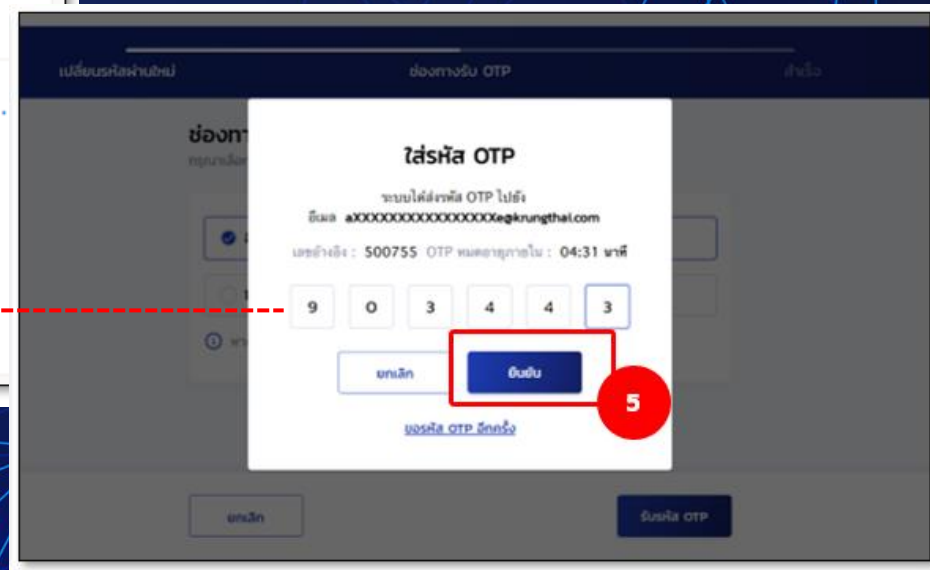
เปลี่ยนรหัสผ่านใหม่

ช่องทางรับ OTP

สำเร็จ

ช่องทา

กรุณาเลือก

ใส่รหัส OTP

ระบบได้ส่งรหัส OTP ไปยัง

อีเมล aXXXXXXXXXXXXXXXXe@krungthai.com

เลขอ้างอิง : 500755 OTP หมดอายุภายใน : 04:31 นาที

9 0 3 4 4 3

ยกเลิก

ยืนยัน

5

ขอรหัส OTP อีกครั้ง

ยกเลิก

รับรหัส OTP